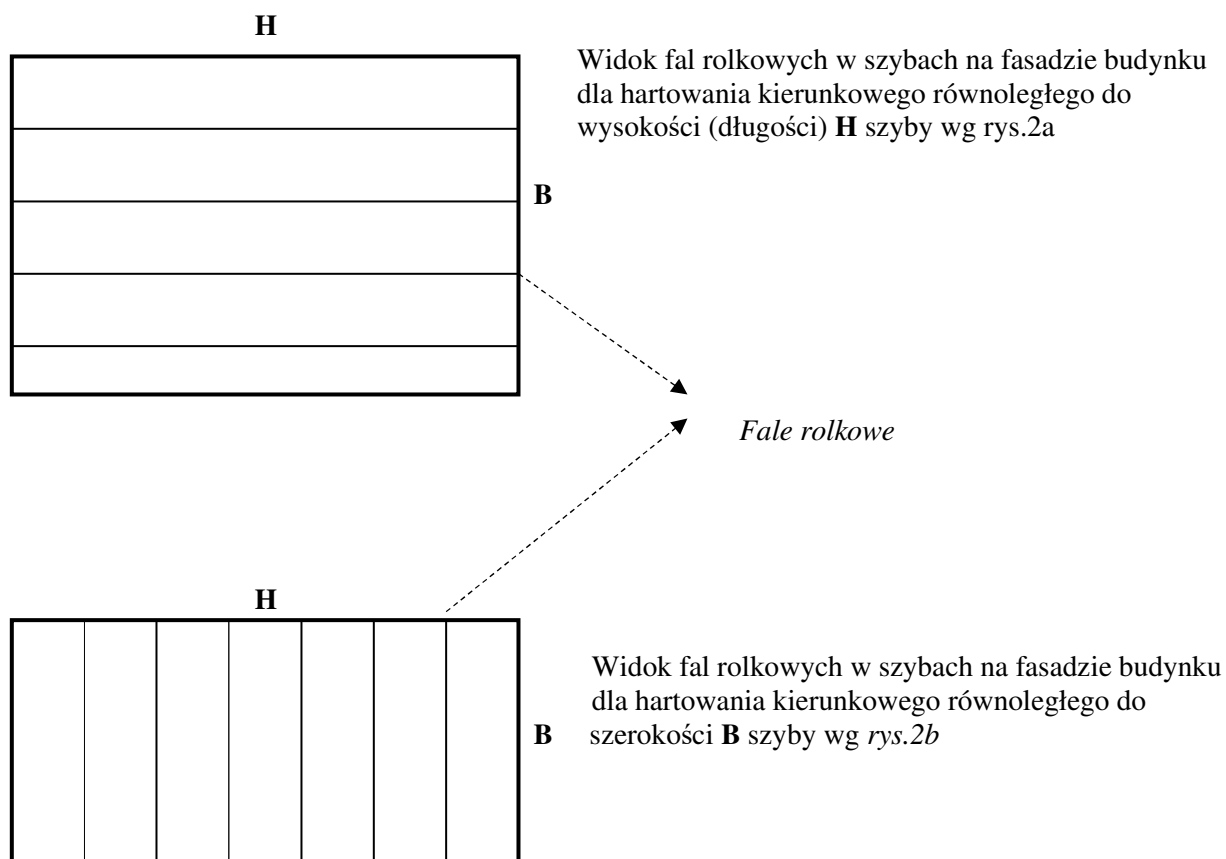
H

Widok fal rolkowych w szybach na fasadzie budynku dla hartowania kierunkowego równoległego do wysokości (długości) **H** szyby wg rys.2a

B

*Fale rolkowe*

H

Widok fal rolkowych w szybach na fasadzie budynku dla hartowania kierunkowego równoległego do

B szerokości **B** szyby wg *rys.2b*